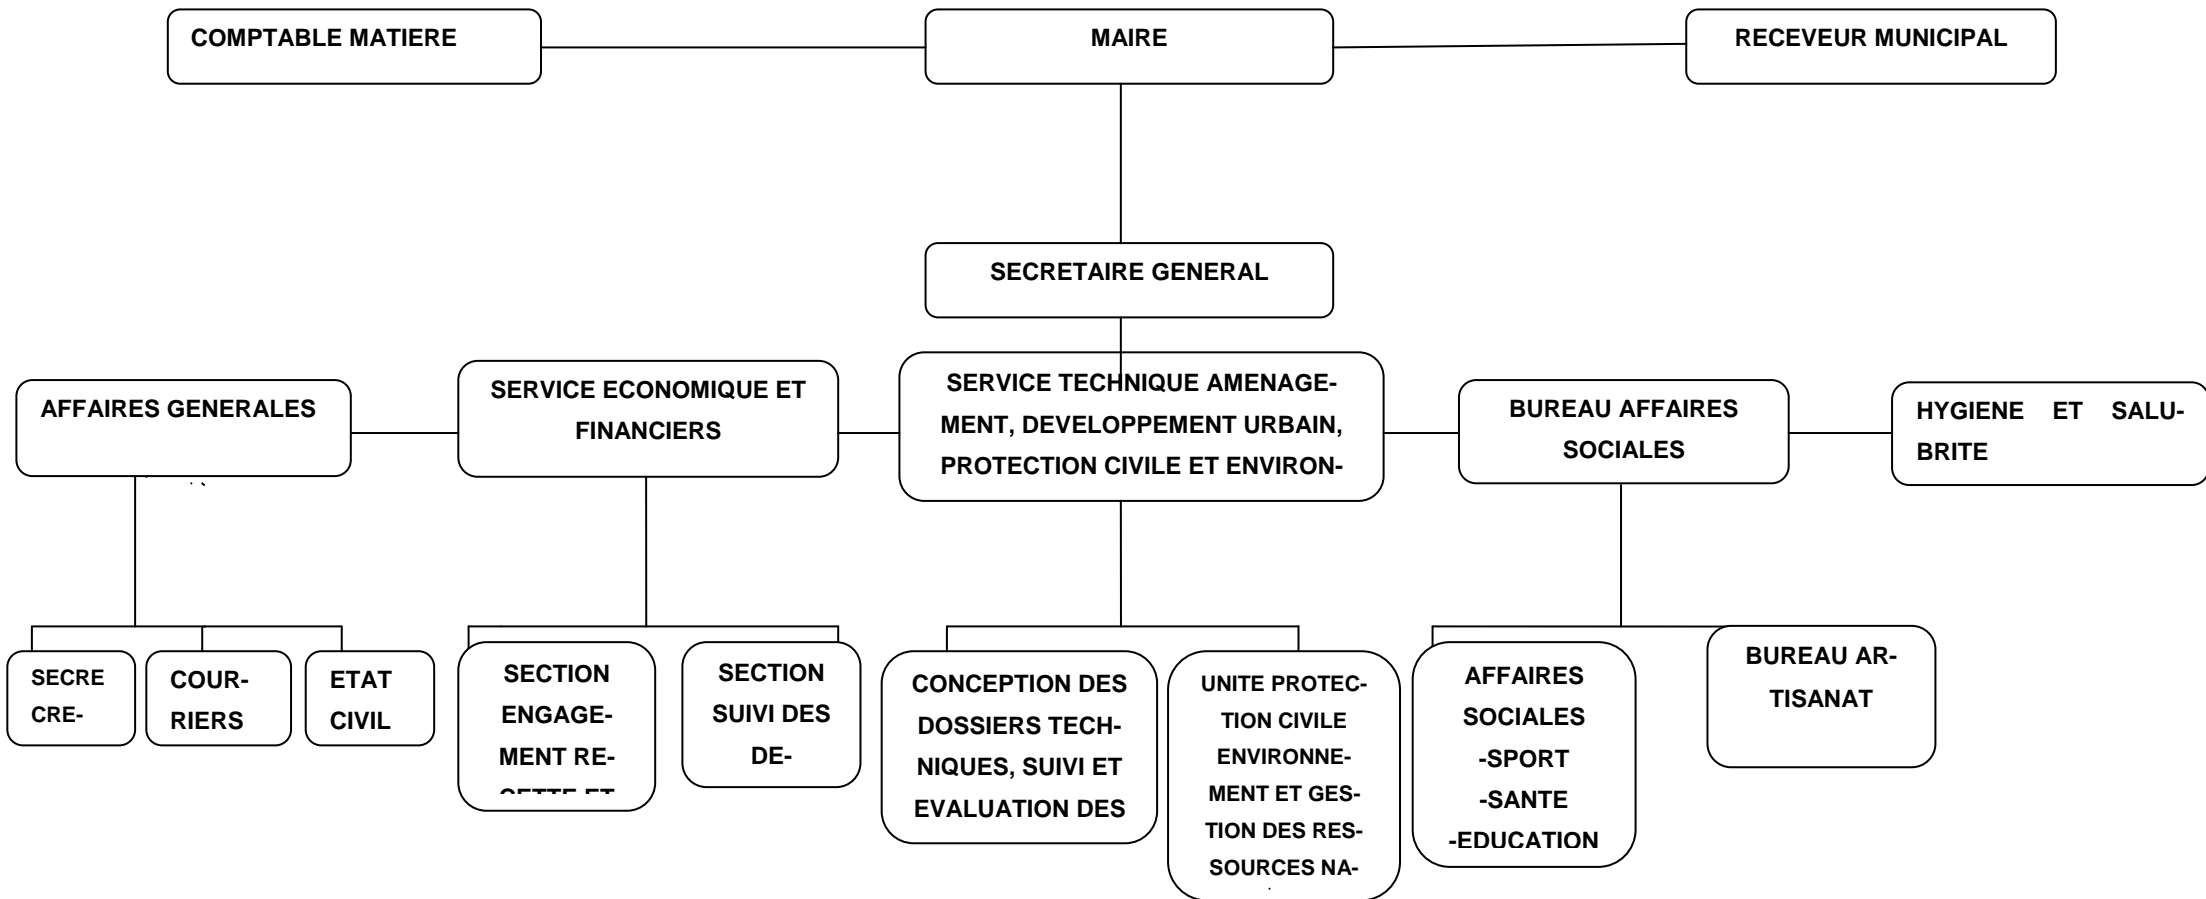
COMPTABLE MATIERE

MAIRE

RECEVEUR MUNICIPAL

SECRETAIRE GENERAL

AFFAIRES GENERALES

SERVICE ECONOMIQUE ET FINANCIERS

SERVICE TECHNIQUE AMENAGEMENT, DEVELOPPEMENT URBAIN, PROTECTION CIVILE ET ENVIRON-

BUREAU AFFAIRES SOCIALES

HYGIENE ET SALUBRITE

SECRE CRE-

COURRIERS

ETAT CIVIL

SECTION ENGAGEMENT RE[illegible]

SECTION SUIVI DES DE-

CONCEPTION DES DOSSIERS TECHNIQUES, SUIVI ET EVALUATION DES

UNITE PROTECTION CIVILE ENVIRONNEMENT ET GESTION DES RESSOURCES NA-

AFFAIRES SOCIALES
-SPORT
-SANTE
-EDUCATION

BUREAU ARTISANAT